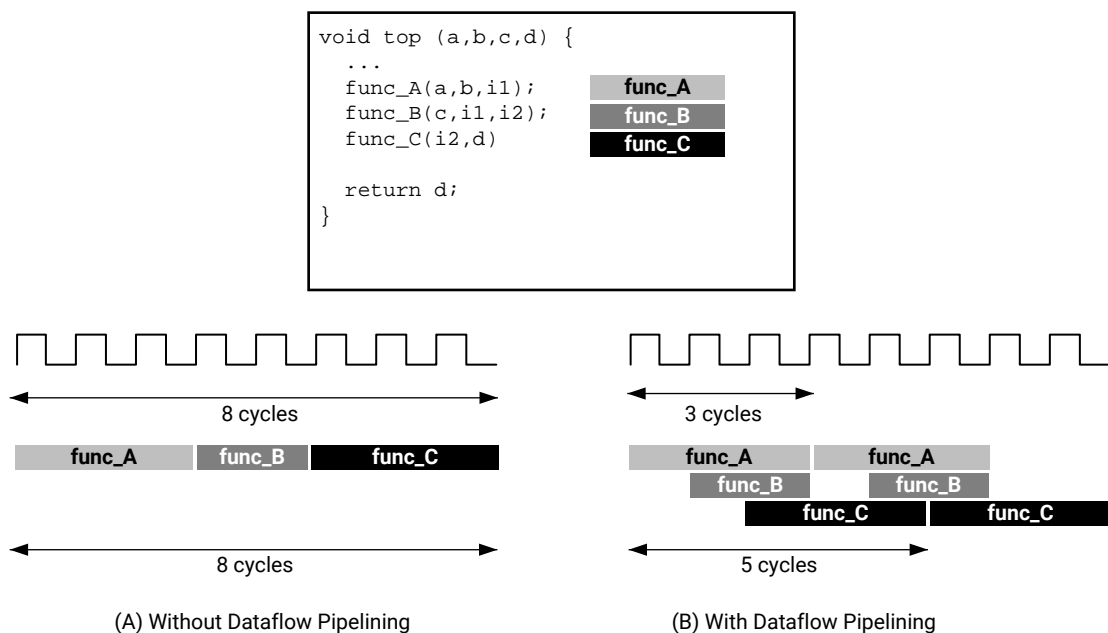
void top (a,b,c,d) {
...
func_A(a,b,i1);
func_B(c,i1,i2);
func_C(i2,d)

return d;
}

func_A
func_B
func_C

8 cycles

func_A func_B func_C

8 cycles

(A) Without Dataflow Pipelining

3 cycles

func_A func_A
func_B func_B
func_C func_C

5 cycles

(B) With Dataflow Pipelining